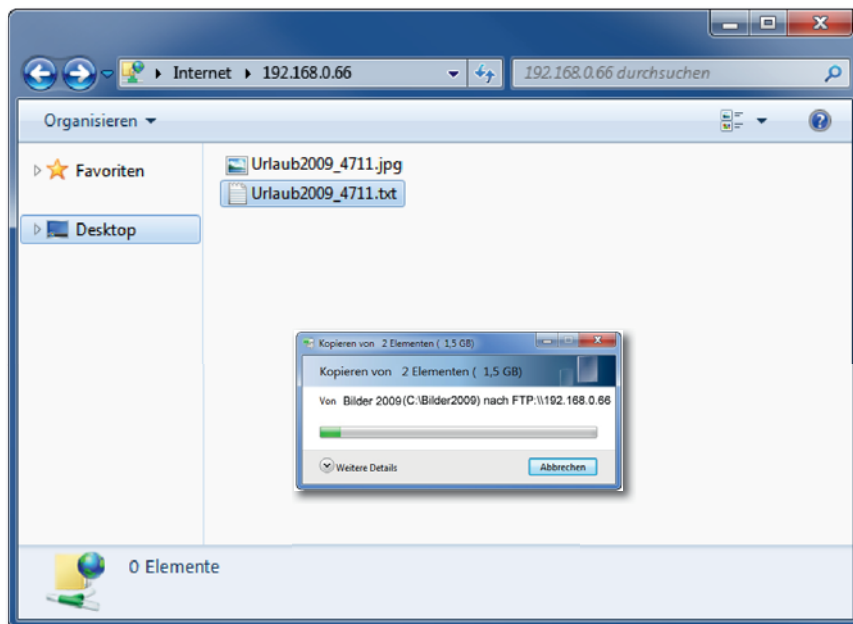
Internet ▸ 192.168.0.66

192.168.0.66 durchsuchen

Organisieren

Favoriten

Desktop

Urlaub2009_4711.jpg

Urlaub2009_4711.txt

Kopieren von 2 Elementen ( 1,5 GB)

Kopieren von 2 Elementen ( 1,5 GB)

Von Bilder 2009 (C:\Bilder2009) nach FTP:\\192.168.0.66

Weitere Details

Abbrechen

0 Elemente